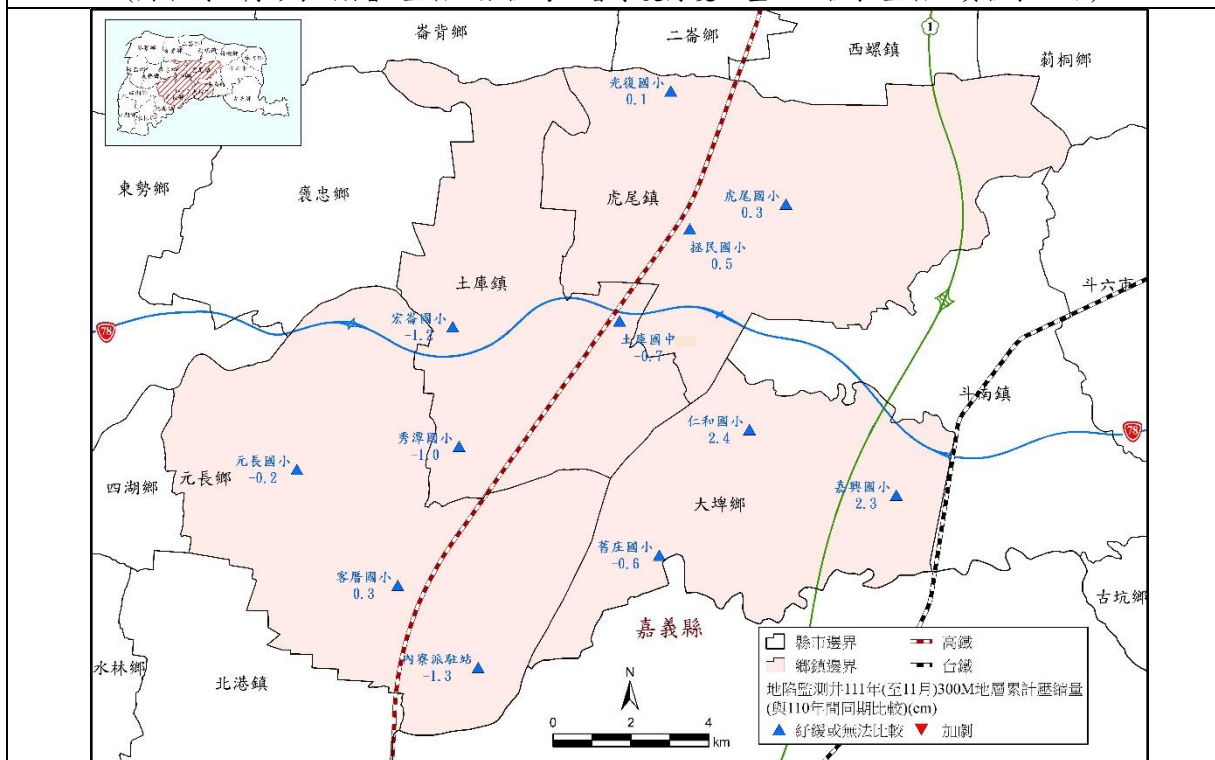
崙背鄉
二崙鄉
西螺鎮
莿桐鄉
1
光復國小
0.1
東勢鄉
褒忠鄉
虎尾鎮
虎尾國小
0.3
拯民國小
0.5
斗六市
土庫鎮
78
宏崙國小
-1.2
土庫國中
-0.7
斗南鎮
仁和國小
2.4
78
秀潭國小
-1.0
元長國小
-0.2
四湖鄉
元長鄉
大埤鄉
嘉興國小
2.3
舊庄國小
-0.6
客厝國小
0.3
古坑鄉
嘉義縣
水林鄉
北港鎮
內寮派駐站
-1.3
縣市邊界
鄉鎮邊界
高鐵
台鐵
地陷監測井111年(至11月)300M地層累計壓縮量(與110年間同期比較)(cm)
紓緩或無法比較
加劇
N
0
2
4
km